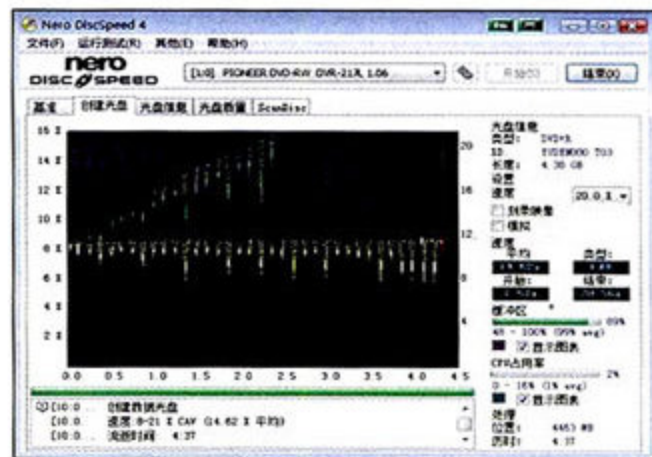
Nero DiscSpeed 4

文件(F) 运行测试(R) 其他(E) 帮助(H)

nero DISC SPEED

[1:0] PIONEER DVD-RW DVR-21X 1.06

开始(S) 结束(X)

基准 创建光盘 光盘信息 光盘质量 ScanDisc

16 X
14 X
12 X
10 X
8 X
6 X
4 X
2 X

20
16
12
8
4

0.0 0.5 1.0 1.5 2.0 2.5 3.0 3.5 4.0 4.5

光盘信息
类型: DVD+R
ID: YUDEN000 T03
长度: 4.38 GB
设置
速度 20.0 X
刻录缓冲
模拟
速度
平均: 类型:
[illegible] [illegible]
开始: 结束:
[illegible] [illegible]
缓冲区 89%
48 - 100% (99% avg)
显示图表
CPU占用率 2%
0 - 16% (1% avg)
显示图表
处理
位置: 4463 MB
历时: 4:37

[10:0... 创建数据光盘
[10:0... 速度 8-21 X CAV (14.62 X 平均)
[10:0... 流逝时间 4:37